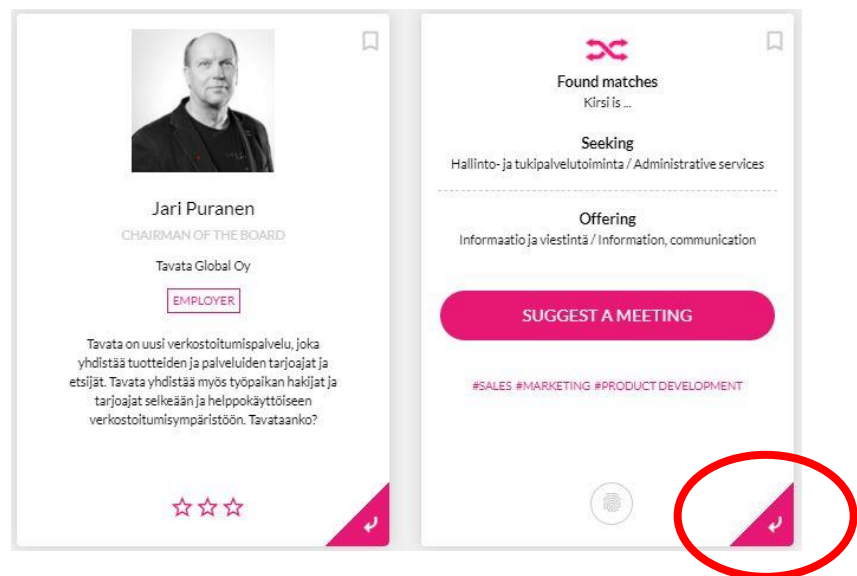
Jari Puranen
CHAIRMAN OF THE BOARD
Tavata Global Oy
EMPLOYER
Tavata on uusi verkostoitumispalvelu, joka yhdistää tuotteiden ja palveluiden tarjoajat ja etsijät. Tavata yhdistää myös työpaikan hakijat ja tarjoajat selkeään ja helppokäyttöiseen verkostoitumisympäristöön. Tavataanko?

Found matches
Kirsi is ...
Seeking
Hallinto- ja tukipalvelutoiminta / Administrative services
Offering
Informaatio ja viestintä / Information, communication
SUGGEST A MEETING
#SALES #MARKETING #PRODUCT DEVELOPMENT